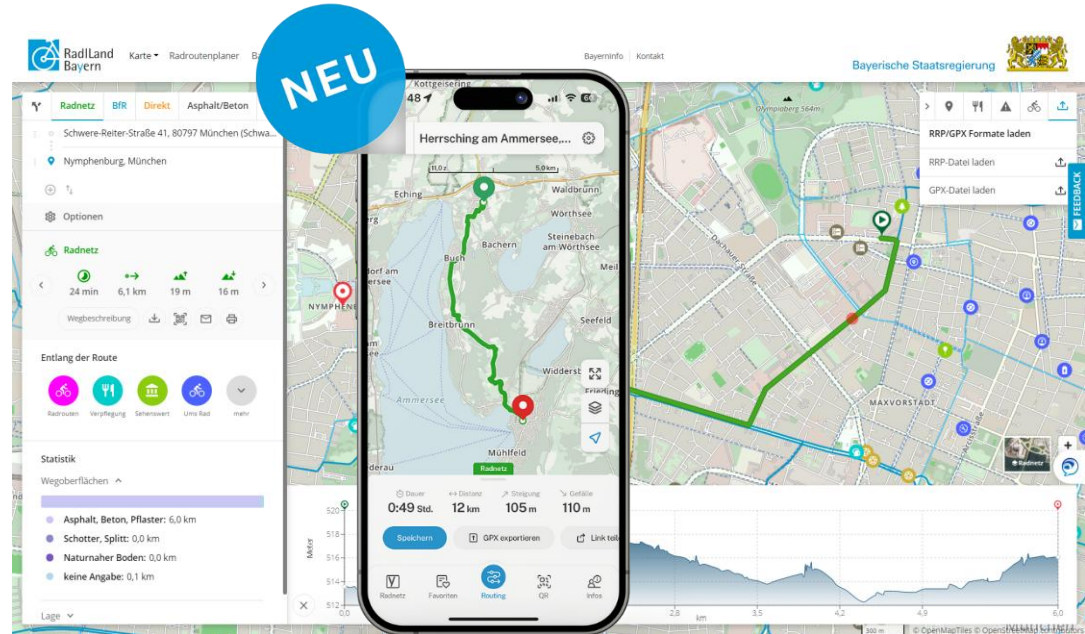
RadlLand Bayern
Karte ▾ Radroutenplaner Ba
Bayerninfo Kontakt
Bayerische Staatsregierung

NEU

Radnetz BfR Direkt Asphalt/Beton
Schwere-Reiter-Straße 41, 80797 München (Schwa...
Nymphenburg, München
Optionen
Radnetz
24 min 6,1 km 19 m 16 m
Wegbeschreibung
Entlang der Route
Radrouten Verpflegung Sehenswert Ums Rad mehr
Statistik
Wegoberflächen
Asphalt, Beton, Pflaster: 6,0 km
Schotter, Splitt: 0,0 km
Naturnaher Boden: 0,0 km
keine Angabe: 0,1 km
Lage

48
Herrsching am Ammersee,...
Eching Waldbrunn Wörthsee Bachern Steinebach am Wörthsee Buch Breitbrunn Seefeld Widdersb Ammersee Mühlfeld
Radnetz
Dauer 0:49 Std. Distanz 12 km Steigung 105 m Gefälle 110 m
Speichern GPX exportieren Link teil
Radnetz Favoriten Routing QR Infos

RRP/GPX Formate laden
RRP-Datei laden
GPX-Datei laden
FEEDBACK
NYMPHENB
MAXVORSTADT
Radnetz
Meter 520 518 516 514 512
0,0 2,8 3,5 4,2 4,9 6,0 km
© OpenMapTiles © OpenStreetMap